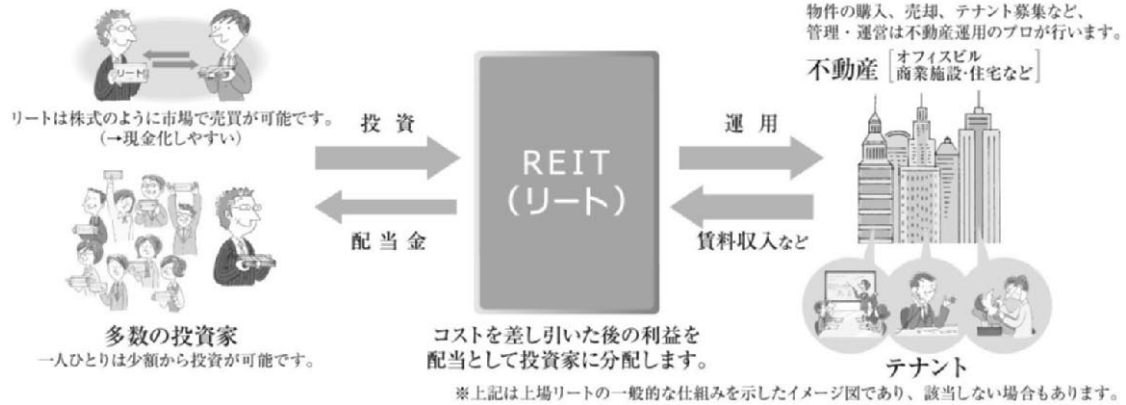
リート

リートは株式のように市場で売買が可能です。
(→現金化しやすい)

多数の投資家
一人ひとりは少額から投資が可能です。

投 資

配 当 金

REIT
(リート)

コストを差し引いた後の利益を配当として投資家に分配します。

運 用

賃料収入など

物件の購入、売却、テナント募集など、管理・運営は不動産運用のプロが行います。

不動産 [オフィスビル 商業施設・住宅など]

テナント

※上記は上場リートの一般的な仕組みを示したイメージ図であり、該当しない場合もあります。